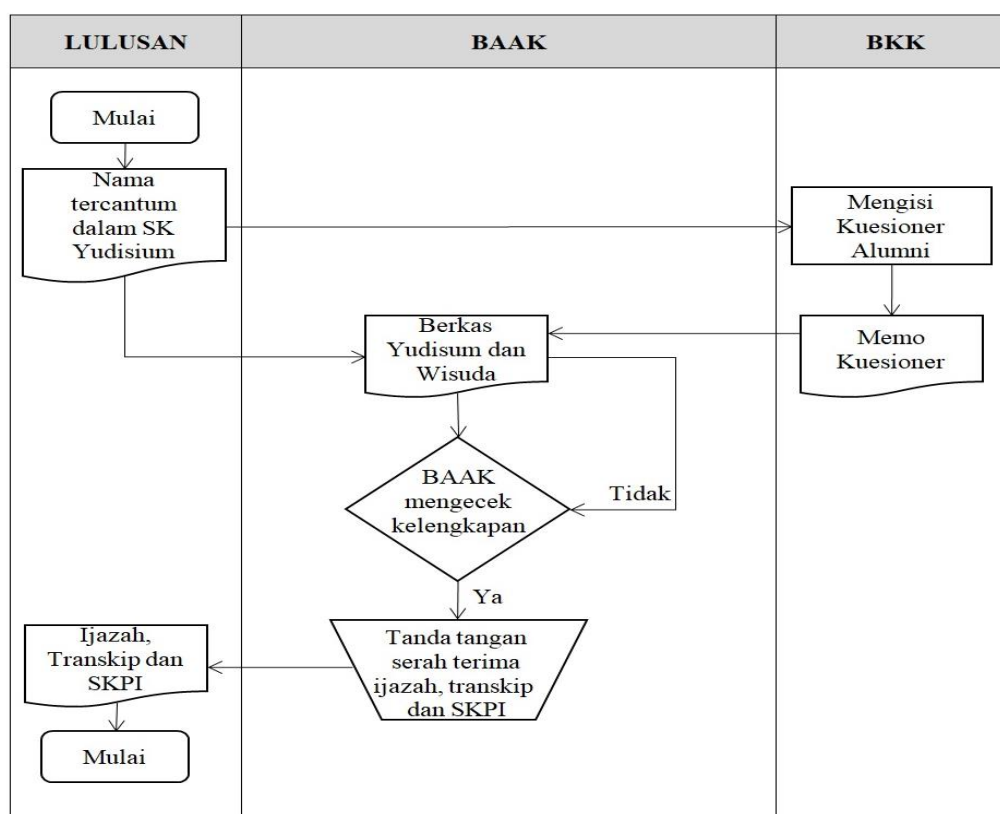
| LULUSAN | BAAK | BKK |
|---|---|---|

Mulai

Nama tercantum dalam SK Yudisium

Mengisi Kuesioner Alumni

Memo Kuesioner

Berkas Yudisum dan Wisuda

BAAK mengecek kelengkapan

Tidak

Ya

Tanda tangan serah terima ijazah, transkip dan SKPI

Ijazah, Transkip dan SKPI

Mulai